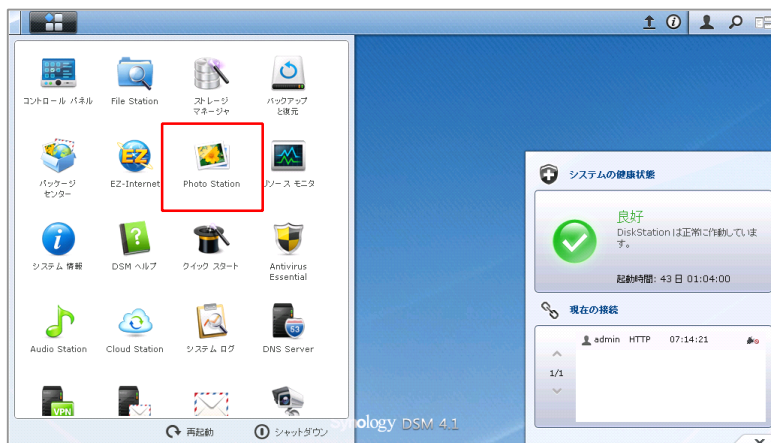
コントロール パネル
File Station
ストレージ マネージャ
バックアップ と復元

パッケージ センター
EZ-Internet
Photo Station
リソース モニタ

システム 情報
DSM ヘルプ
クイック スタート
Antivirus Essential

Audio Station
Cloud Station
システム ログ
DNS Server

再起動
シャットダウン

システムの健康状態
良好
DiskStationは正常に作動しています
起動時間: 43 日 01:04:00

現在の接続
admin HTTP 07:14:21
1/1

ology DSM 4.1